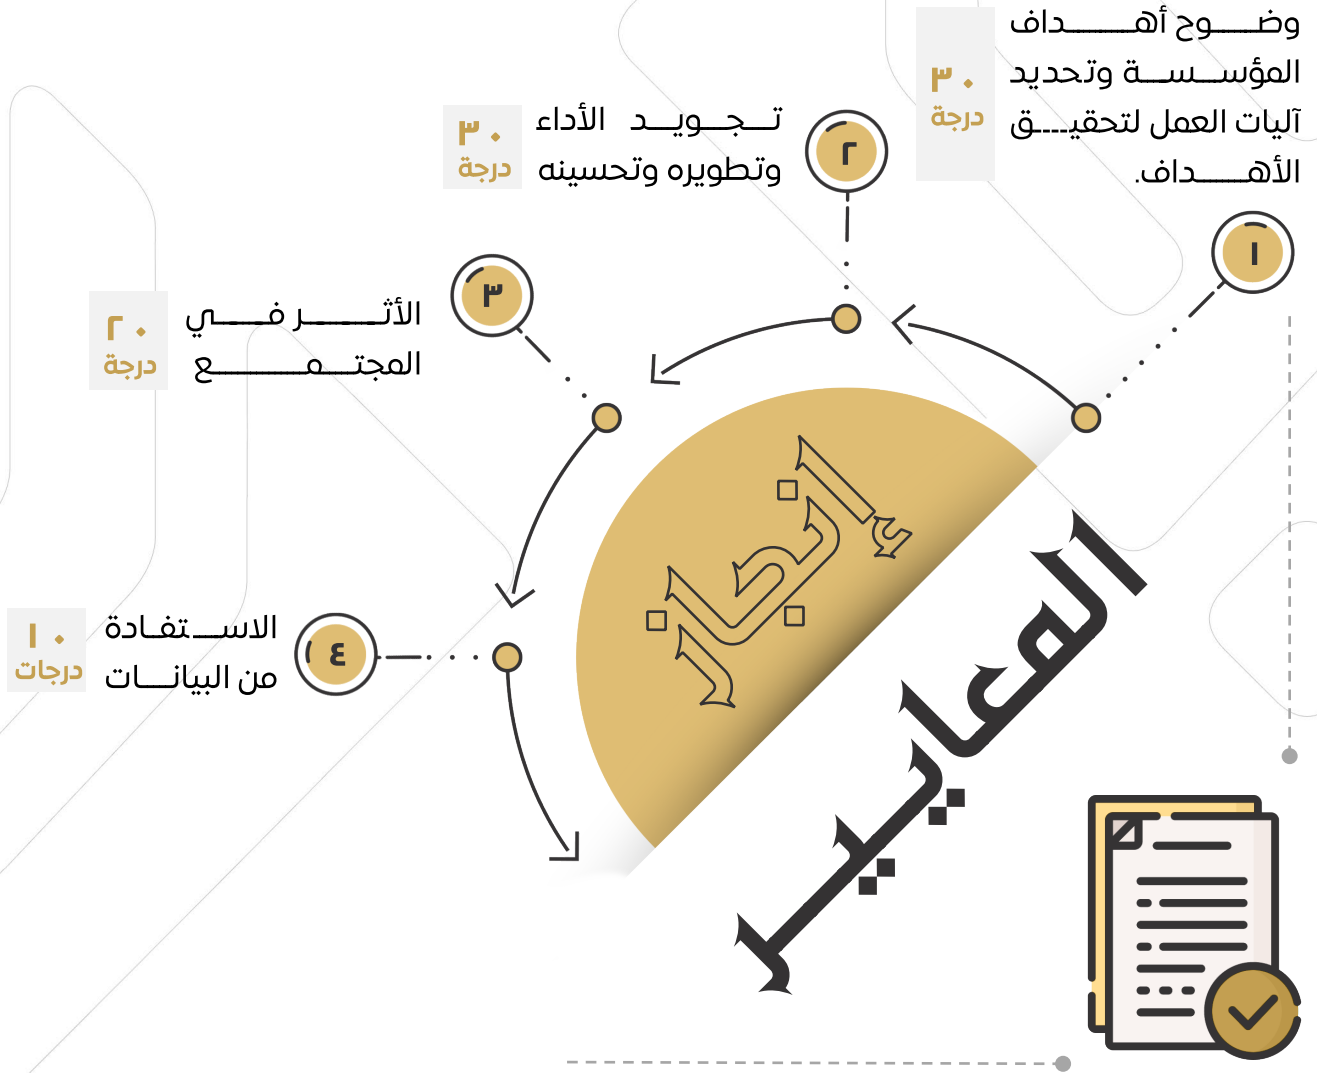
١
وضـــوح أهـــــــداف المؤســـســـة وتحديد آليات العمل لتحقيـــق الأهـــــداف.

٣٠
درجة

٢
تـــجـــويـــد الأداء وتطويره وتحسينه

٣٠
درجة

٣
الأثـــــر فـــي المجتـــمـــــع

٢٠
درجة

٤
الاســـتفـادة من البيانـــات

١٠
درجات

إطار
المعايير